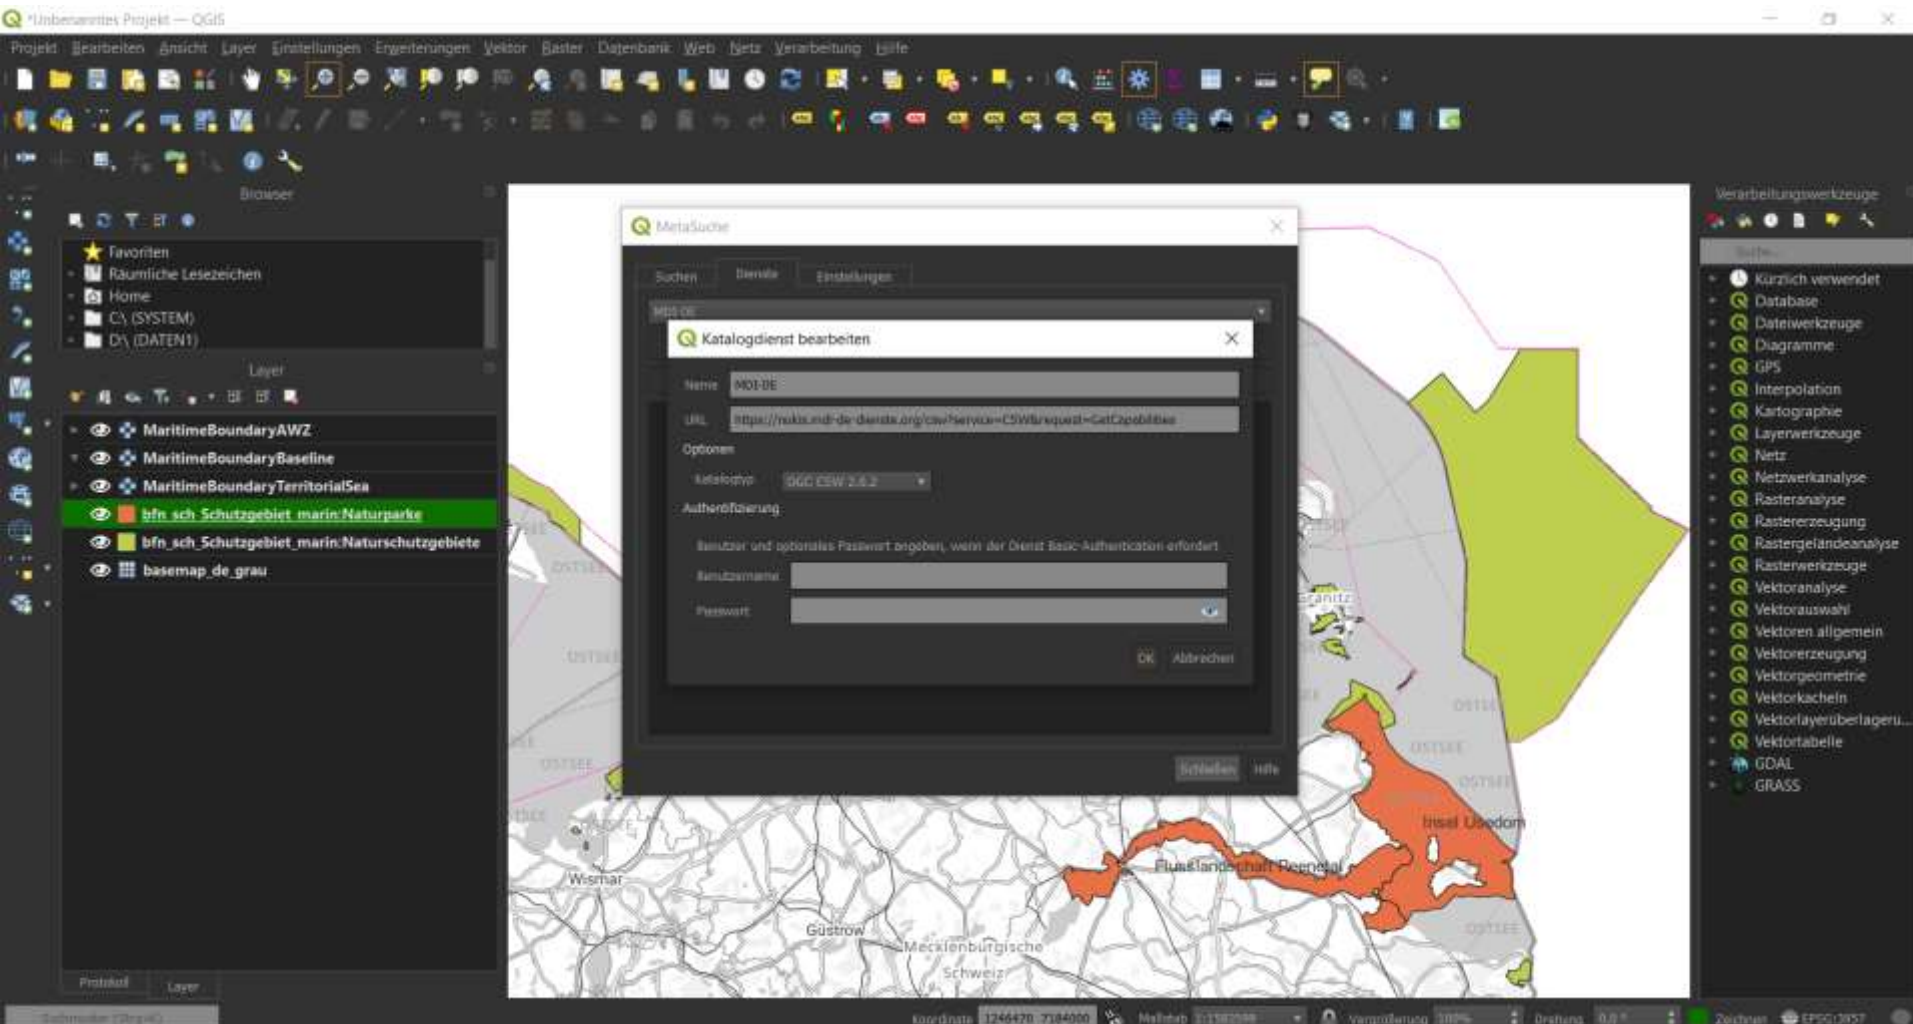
*Unbenanntes Projekt — QGIS

Projekt Bearbeiten Ansicht Layer Einstellungen Erweiterungen Vektor Raster Datenbank Web Netz Verarbeitung Hilfe

Browser

Favoriten
Räumliche Lesezeichen
Home
C:\ (SYSTEM)
D:\ (DATEN1)

Layer

MaritimeBoundaryAWZ
MaritimeBoundaryBaseline
MaritimeBoundaryTerritorialSea
bfn_sch_Schutzgebiet_marin:Naturparke
bfn_sch_Schutzgebiet_marin:Naturschutzgebiete
basemap_de_grau

Protokoll Layer

MetaSuche

Suchen Dienste Einstellungen

MDI-DE

Katalogdienst bearbeiten

Name MDI-DE
URL https://nokis.mdi-de-dienste.org/csw?service=CSW&request=GetCapabilities
Optionen
Katalogtyp OGC CSW 2.0.2
Authentifizierung
Benutzer und optionales Passwort angeben, wenn der Dienst Basic-Authentication erfordert
Benutzername
Passwort
OK Abbrechen

Schließen Hilfe

OSTSEE
Wismar
Güstrow
Mecklenburgische Schweiz
Flusslandschaft Peenetal
Insel Usedom

Verarbeitungswerkzeuge

Suche...
Kürzlich verwendet
Database
Dateiwerkzeuge
Diagramme
GPS
Interpolation
Kartographie
Layerwerkzeuge
Netz
Netzwerkanalyse
Rasteranalyse
Rastererzeugung
Rastergeländeanalyse
Rasterwerkzeuge
Vektoranalyse
Vektorauswahl
Vektoren allgemein
Vektorerzeugung
Vektorgeometrie
Vektorkacheln
Vektorlayerüberlageru...
Vektortabelle
GDAL
GRASS

Koordinate 1246470, 7184000 Maßstab 1:1582599 Vergrößerung 100% Drehung 0,0 ° Zeichnen EPSG:3857